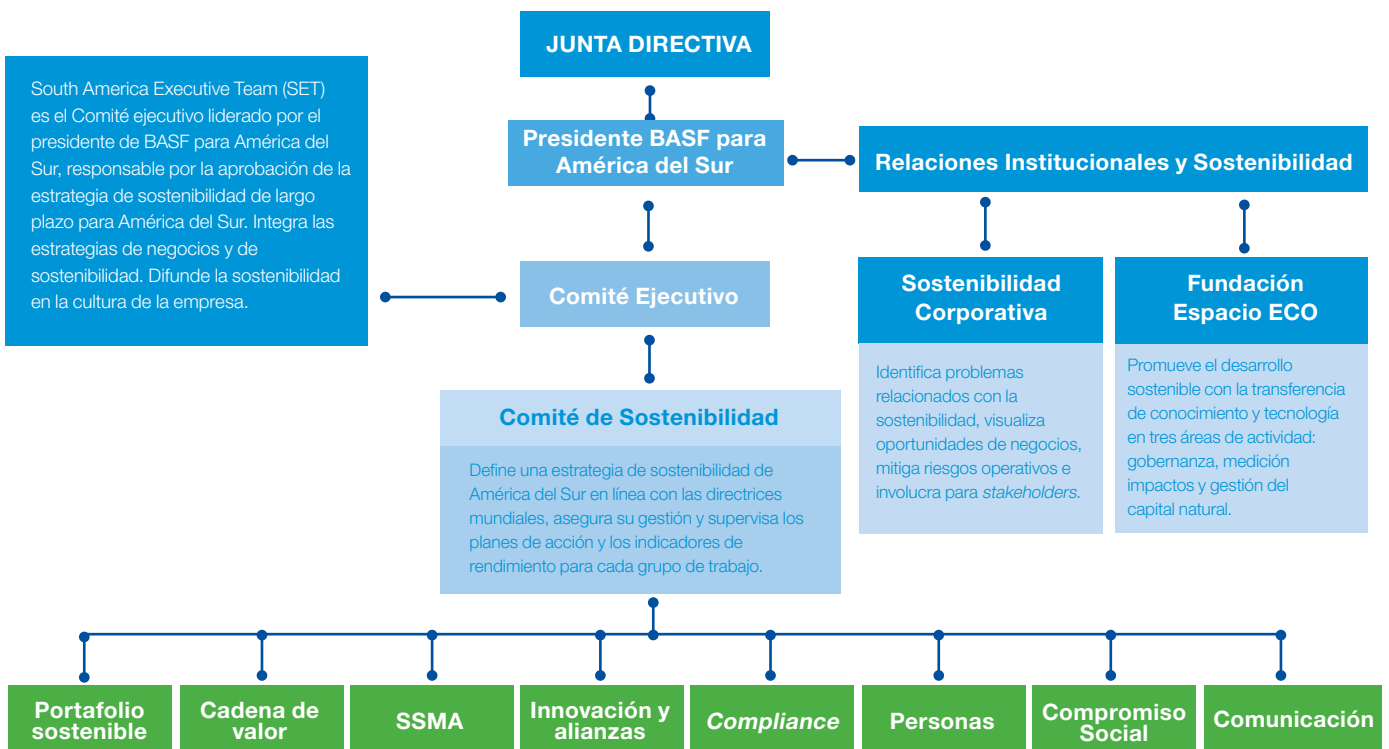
JUNTA DIRECTIVA

South America Executive Team (SET) es el Comité ejecutivo liderado por el presidente de BASF para América del Sur, responsable por la aprobación de la estrategia de sostenibilidad de largo plazo para América del Sur. Integra las estrategias de negocios y de sostenibilidad. Difunde la sostenibilidad en la cultura de la empresa.

Presidente BASF para América del Sur

Relaciones Institucionales y Sostenibilidad

Comité Ejecutivo

Sostenibilidad Corporativa

Identifica problemas relacionados con la sostenibilidad, visualiza oportunidades de negocios, mitiga riesgos operativos e involucra para stakeholders.

Fundación Espacio ECO

Promueve el desarrollo sostenible con la transferencia de conocimiento y tecnología en tres áreas de actividad: gobernanza, medición impactos y gestión del capital natural.

Comité de Sostenibilidad

Define una estrategia de sostenibilidad de América del Sur en línea con las directrices mundiales, asegura su gestión y supervisa los planes de acción y los indicadores de rendimiento para cada grupo de trabajo.

Portafolio sostenible

Cadena de valor

SSMA

Innovación y alianzas

Compliance

Personas

Compromiso Social

Comunicación